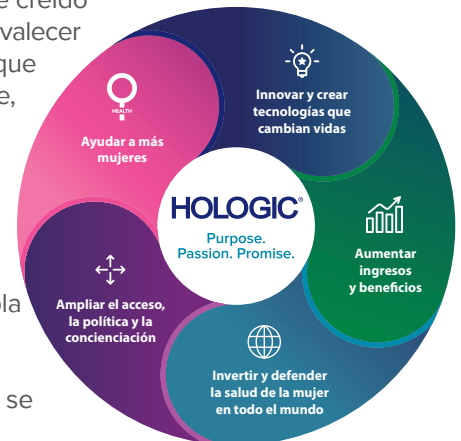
e creído
valecer
que
e,

bla

se

HEALTH
Ayudar a más mujeres

Innovar y crear tecnologías que cambian vidas

HOLOGIC®
Purpose. Passion. Promise.

Aumentar ingresos y beneficios

Ampliar el acceso, la política y la concienciación

Invertir y defender la salud de la mujer en todo el mundo